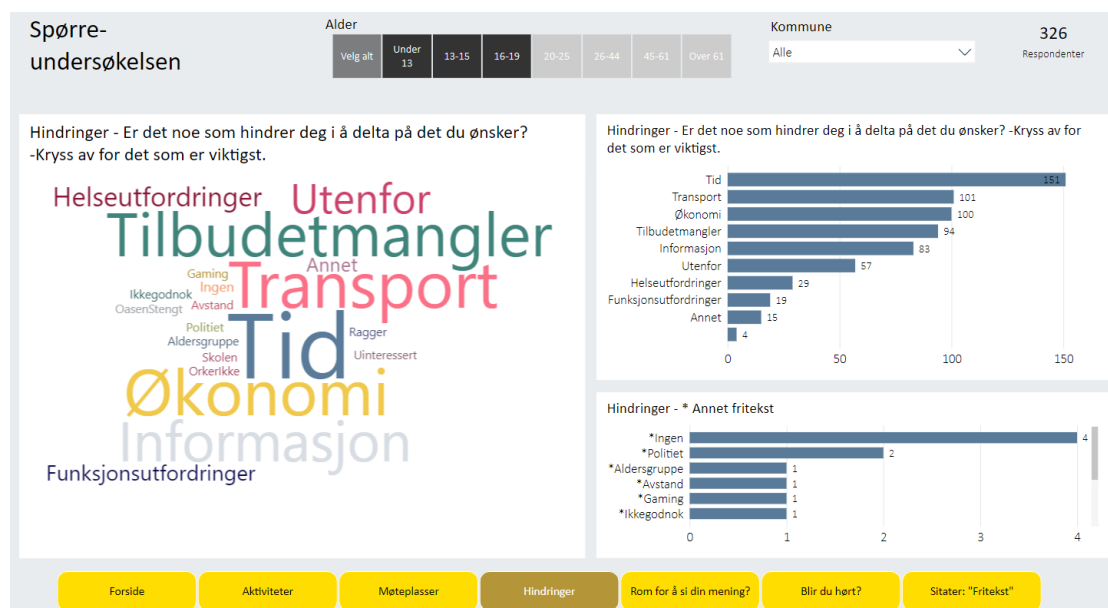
Spørre-undersøkelsen

Alder

Velg alt | Under 13 | 13-15 | 16-19 | 20-25 | 26-44 | 45-61 | Over 61

Kommune

Alle

326
Respondenter

Hindringer - Er det noe som hindrer deg i å delta på det du ønsker? -Kryss av for det som er viktigst.

Helseutfordringer
Utenfor
Tilbudetmangler
Annet
Gaming
Ingen
Transport
Ikkegodnok
Avstand
OasenStengt
Politiet
Ragger
Aldersgruppe
Tid
Skolen
Uinteressert
OrkerIkke
Økonomi
Informasjon
Funksjonsutfordringer

Hindringer - Er det noe som hindrer deg i å delta på det du ønsker? -Kryss av for det som er viktigst.

| | |
|---|---|
| Tid | 151 |
| Transport | 101 |
| Økonomi | 100 |
| Tilbudetmangler | 94 |
| Informasjon | 83 |
| Utenfor | 57 |
| Helseutfordringer | 29 |
| Funksjonsutfordringer | 19 |
| Annet | 15 |
| | 4 |

0 50 100 150

Hindringer - * Annet fritekst

| | |
|---|---|
| *Ingen | 4 |
| *Politiet | 2 |
| *Aldersgruppe | 1 |
| *Avstand | 1 |
| *Gaming | 1 |
| *Ikkegodnok | 1 |

0 1 2 3 4

Forside | Aktiviteter | Møteplasser | Hindringer | Rom for å si din mening? | Blir du hørt? | Sitater: "Fritekst"